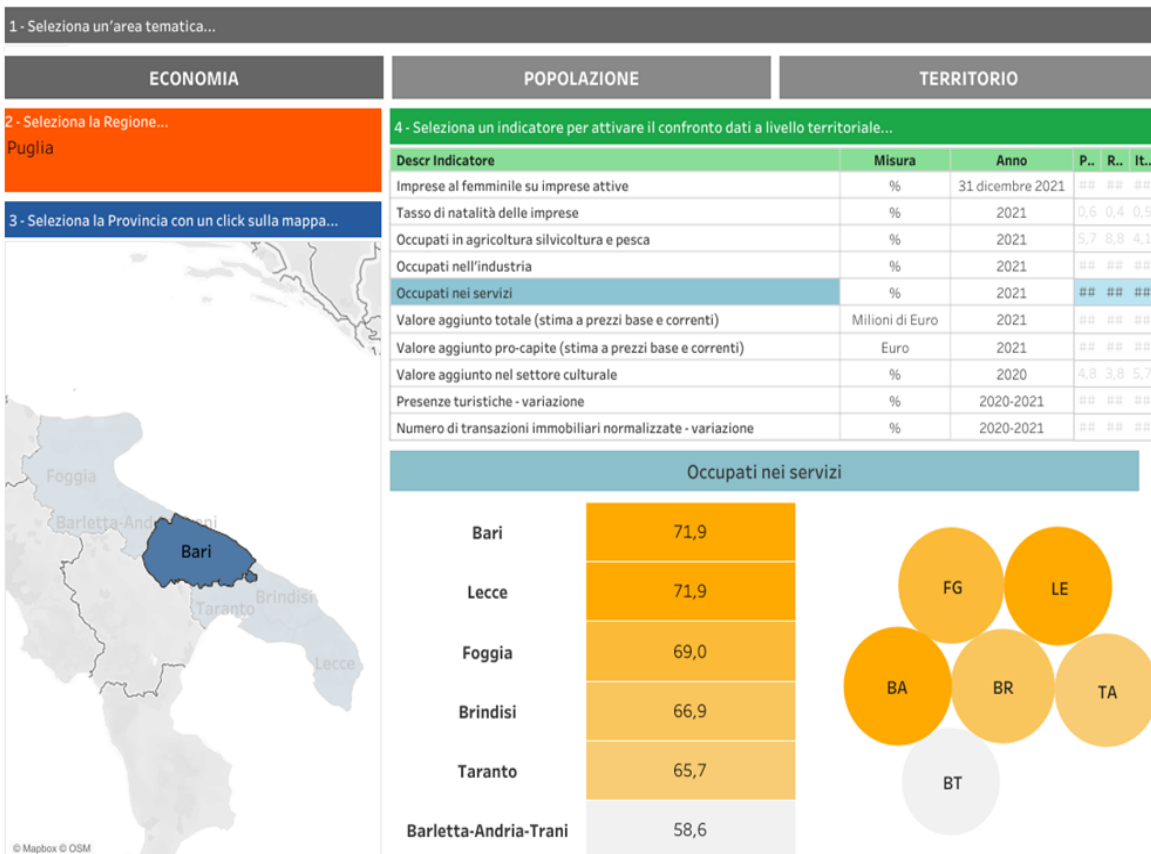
1 - Seleziona un'area tematica...

ECONOMIA

POPOLAZIONE

TERRITORIO

2 - Seleziona la Regione...
Puglia

3 - Seleziona la Provincia con un click sulla mappa...

Foggia
Barletta-Andria-Trani
Bari
Taranto
Brindisi
Lecce

© Mapbox © OSM

4 - Seleziona un indicatore per attivare il confronto dati a livello territoriale...

| Descr Indicatore | Misura | Anno | P.. | R.. | It.. |
|---|---|---|---|---|---|
| Imprese al femminile su imprese attive | % | 31 dicembre 2021 | ## | ## | ## |
| Tasso di natalità delle imprese | % | 2021 | 0,6 | 0,4 | 0,5 |
| Occupati in agricoltura silvicoltura e pesca | % | 2021 | 5,7 | 8,8 | 4,1 |
| Occupati nell'industria | % | 2021 | ## | ## | ## |
| Occupati nei servizi | % | 2021 | ## | ## | ## |
| Valore aggiunto totale (stima a prezzi base e correnti) | Milioni di Euro | 2021 | ## | ## | ## |
| Valore aggiunto pro-capite (stima a prezzi base e correnti) | Euro | 2021 | ## | ## | ## |
| Valore aggiunto nel settore culturale | % | 2020 | 4,8 | 3,8 | 5,7 |
| Presenze turistiche - variazione | % | 2020-2021 | ## | ## | ## |
| Numero di transazioni immobiliari normalizzate - variazione | % | 2020-2021 | ## | ## | ## |

Occupati nei servizi

| | |
|---|---|
| Bari | 71,9 |
| Lecce | 71,9 |
| Foggia | 69,0 |
| Brindisi | 66,9 |
| Taranto | 65,7 |
| Barletta-Andria-Trani | 58,6 |

FG
LE
BA
BR
TA
BT